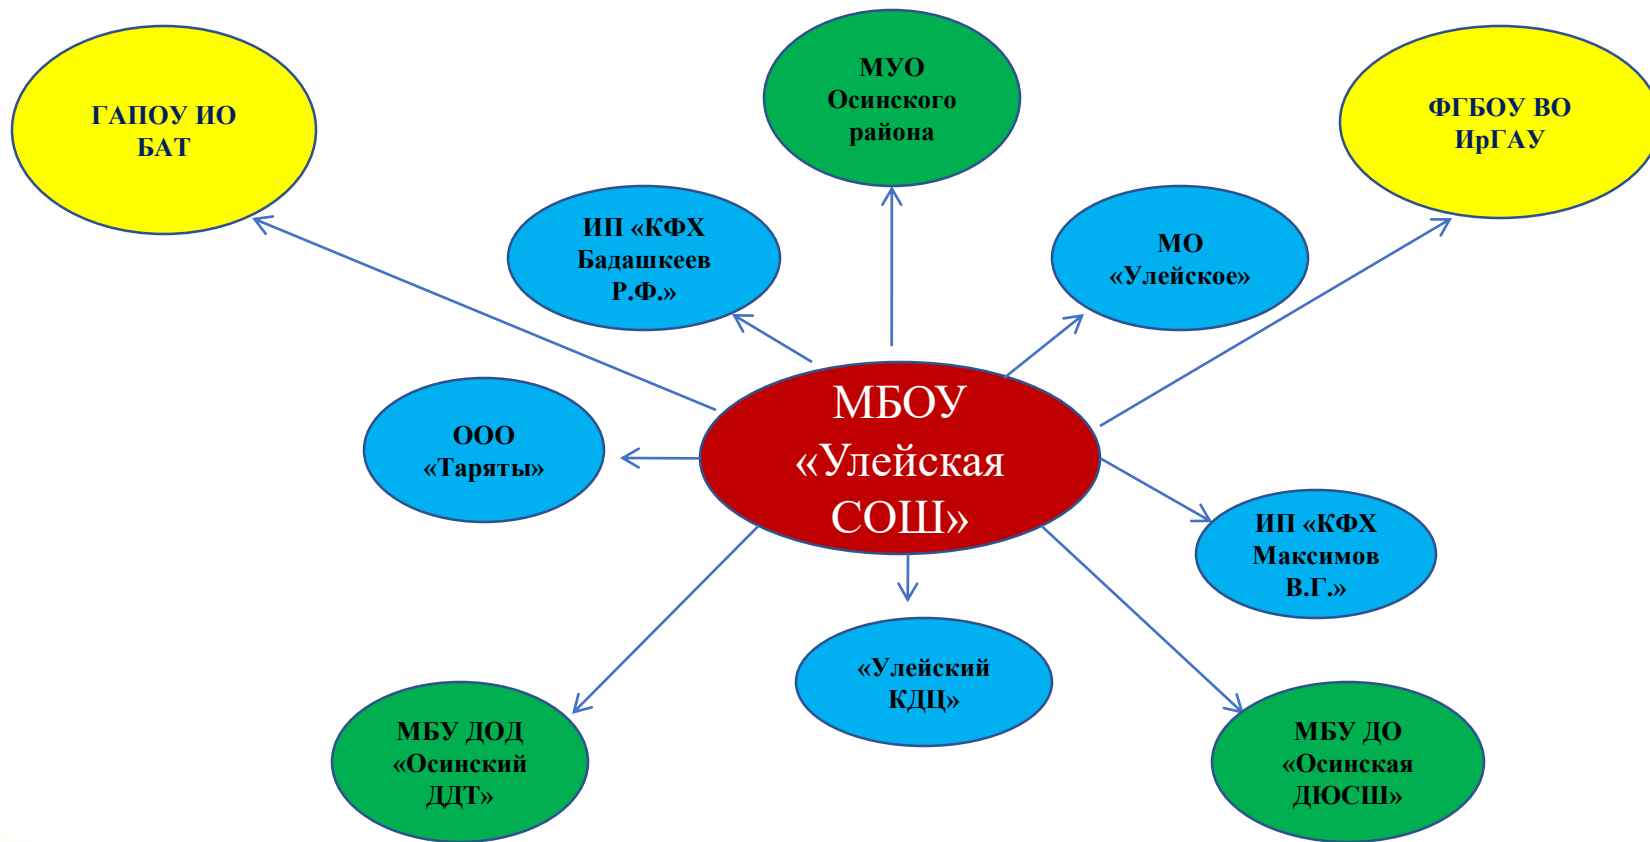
ГАПОУ ИО БАТ

МУО Осинского района

ФГБОУ ВО ИрГАУ

ИП «КФХ Бадашкеев Р.Ф.»

МО «Улейское»

МБОУ «Улейская СОШ»

ООО «Таряты»

ИП «КФХ Максимов В.Г.»

«Улейский КДЦ»

МБУ ДОД «Осинский ДДТ»

МБУ ДО «Осинская ДЮСШ»